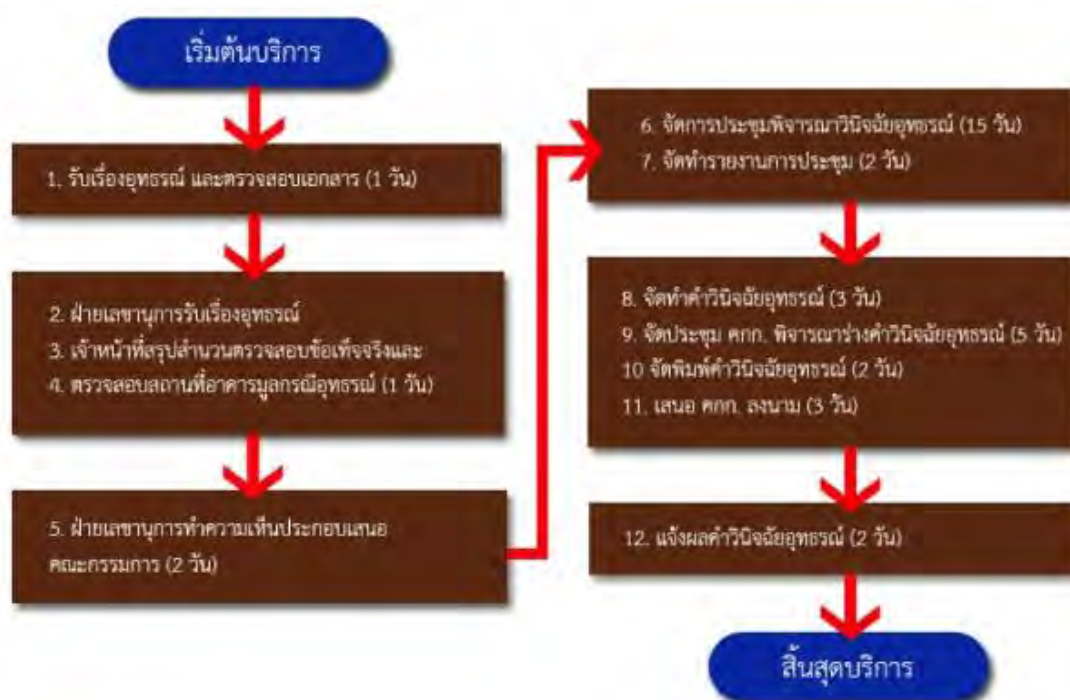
เริ่มต้นบริการ

1. รับเรื่องอุทธรณ์ และตรวจสอบเอกสาร (1 วัน)

2. ฝ่ายเลขานุการรับเรื่องอุทธรณ์
3. เจ้าหน้าที่สรุปสำนวนตรวจสอบข้อเท็จจริงและ
4. ตรวจสอบสถานที่อาคารมูลกรณีอุทธรณ์ (1 วัน)

5. ฝ่ายเลขานุการทำความเห็นประกอบเสนอคณะกรรมการ (2 วัน)

6. จัดการประชุมพิจารณาวินิจฉัยอุทธรณ์ (15 วัน)
7. จัดทำรายงานการประชุม (2 วัน)

8. จัดทำคำวินิจฉัยอุทธรณ์ (3 วัน)
9. จัดประชุม คกก. พิจารณาร่างคำวินิจฉัยอุทธรณ์ (5 วัน)
10 จัดพิมพ์คำวินิจฉัยอุทธรณ์ (2 วัน)
11. เสนอ คกก. ลงนาม (3 วัน)

12. แจ้งผลคำวินิจฉัยอุทธรณ์ (2 วัน)

สิ้นสุดบริการ